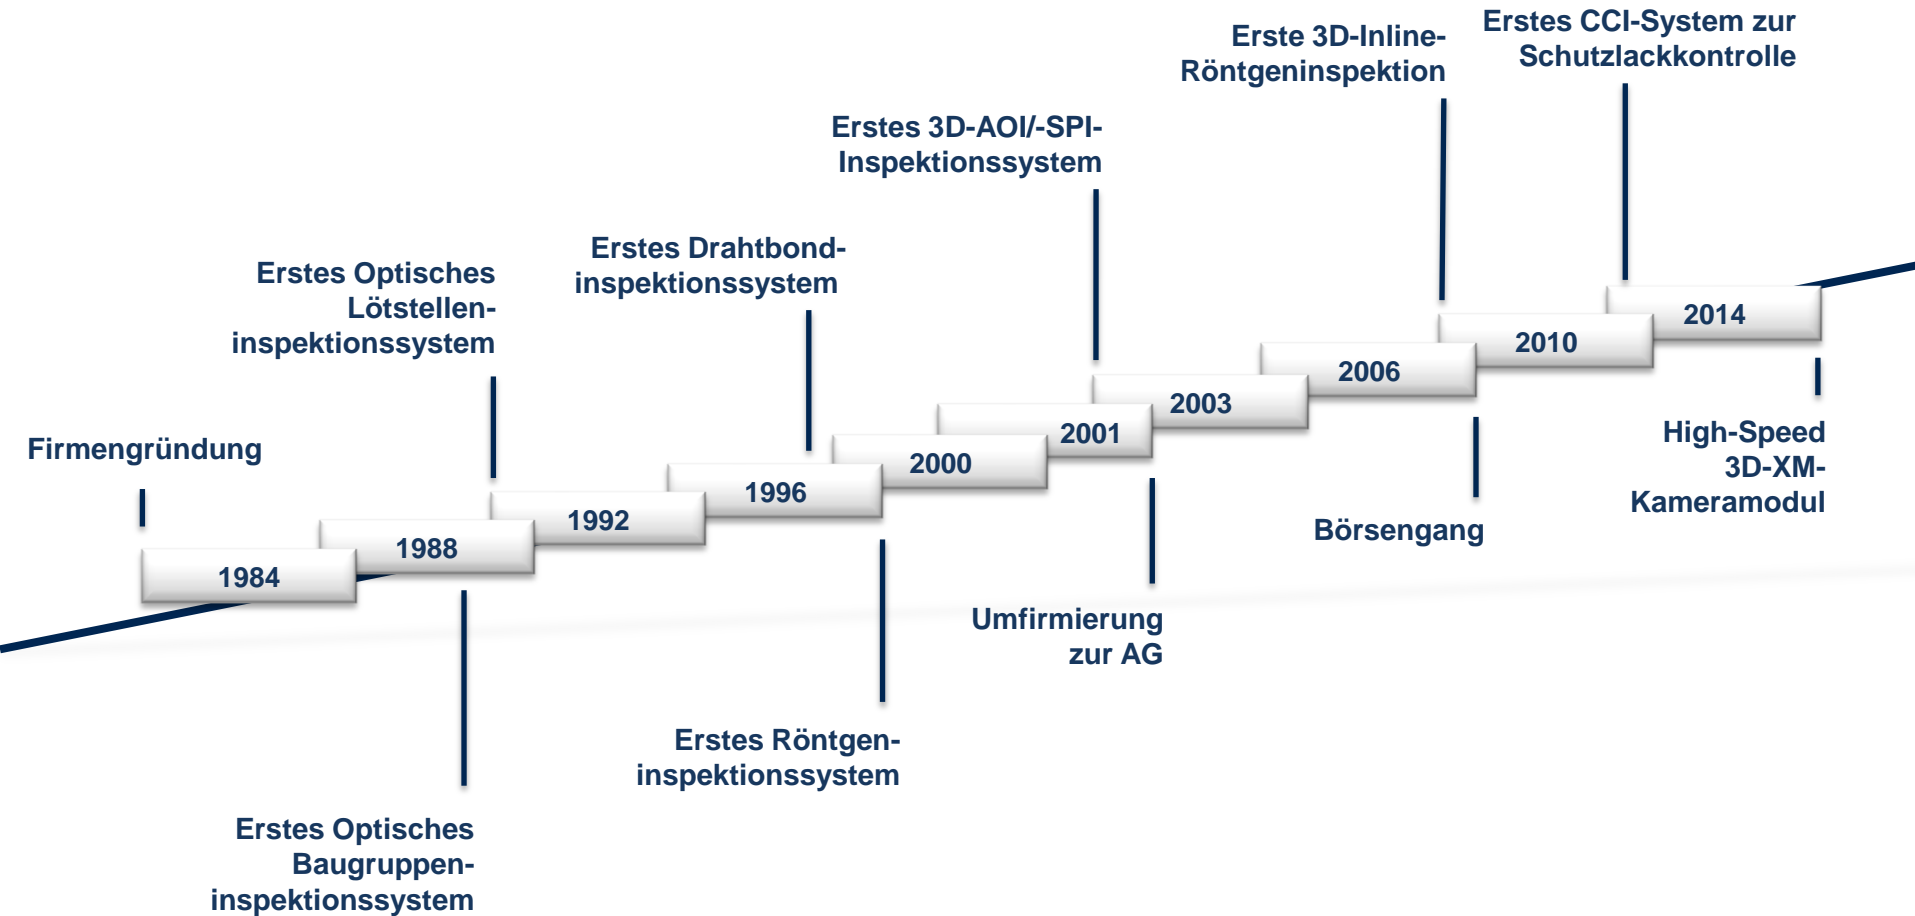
Erstes CCI-System zur Schutzlackkontrolle

Erste 3D-Inline-Röntgeninspektion

Erstes 3D-AOI/-SPI-Inspektionssystem

Erstes Drahtbond-inspektionssystem

Erstes Optisches Lötstellen-inspektionssystem

Firmengründung

1984

1988

1992

1996

2000

2001

2003

2006

2010

2014

High-Speed 3D-XM-Kameramodul

Börsengang

Umfirmierung zur AG

Erstes Röntgen-inspektionssystem

Erstes Optisches Baugruppen-inspektionssystem